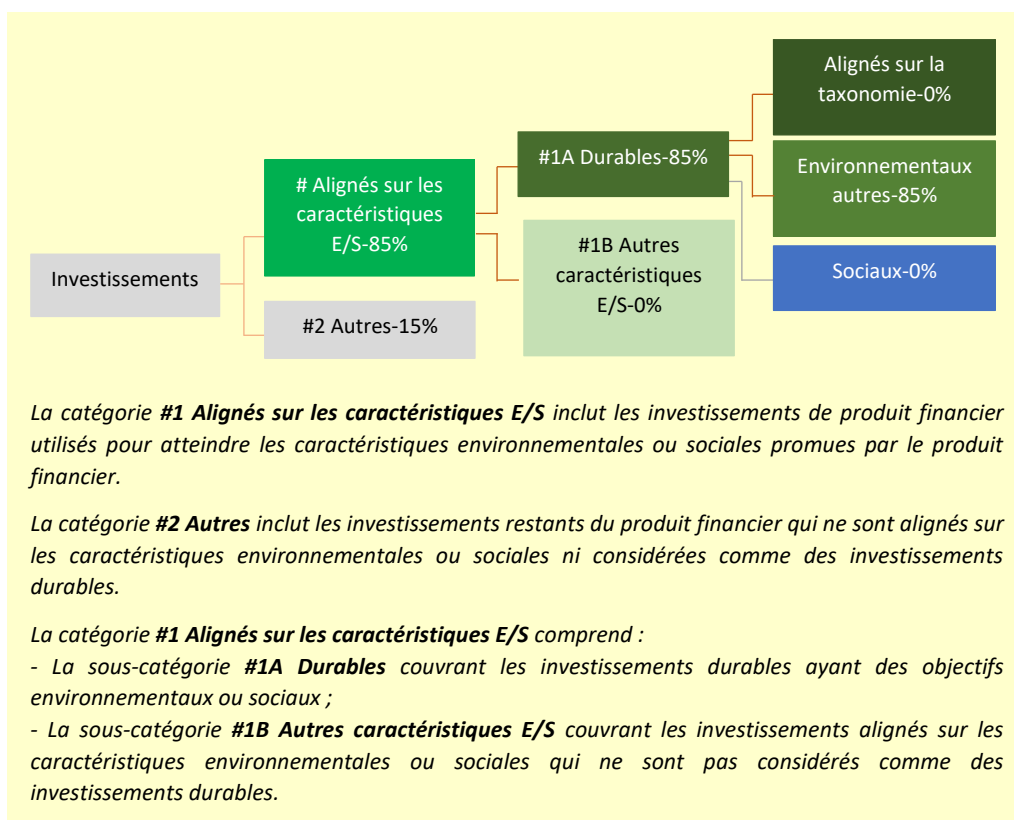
Investissements

# Alignés sur les caractéristiques E/S-85%

#2 Autres-15%

#1A Durables-85%

#1B Autres caractéristiques E/S-0%

Alignés sur la taxonomie-0%

Environnementaux autres-85%

Sociaux-0%

La catégorie **#1 Alignés sur les caractéristiques E/S** inclut les investissements de produit financier utilisés pour atteindre les caractéristiques environnementales ou sociales promues par le produit financier.

La catégorie **#2 Autres** inclut les investissements restants du produit financier qui ne sont alignés sur les caractéristiques environnementales ou sociales ni considérées comme des investissements durables.

La catégorie **#1 Alignés sur les caractéristiques E/S** comprend :
- La sous-catégorie **#1A Durables** couvrant les investissements durables ayant des objectifs environnementaux ou sociaux ;
- La sous-catégorie **#1B Autres caractéristiques E/S** couvrant les investissements alignés sur les caractéristiques environnementales ou sociales qui ne sont pas considérés comme des investissements durables.